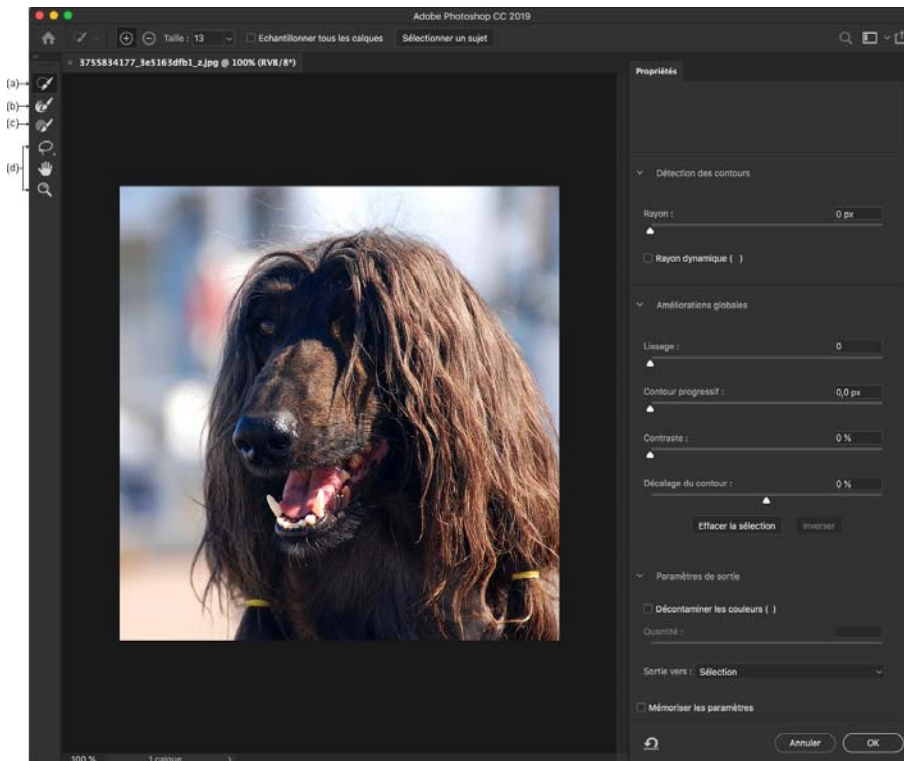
Adobe Photoshop CC 2019

Taille : 13

Echantillonner tous les calques

Sélectionner un sujet

3755834177_3e5163dfb1_z.jpg @ 100% (RVB/8*)

(a)
(b)
(c)
(d)

Propriétés

Détection des contours

Rayon :

0 px

Rayon dynamique ( )

Améliorations globales

Lissage :

0

Contour progressif :

0,0 px

Contraste :

0 %

Décalage du contour :

0 %

Effacer la sélection

Inverser

Paramètres de sortie

Décontaminer les couleurs ( )

Quantité :

Sortie vers : Sélection

Mémoriser les paramètres

Annuler

OK

100 %

1 calque